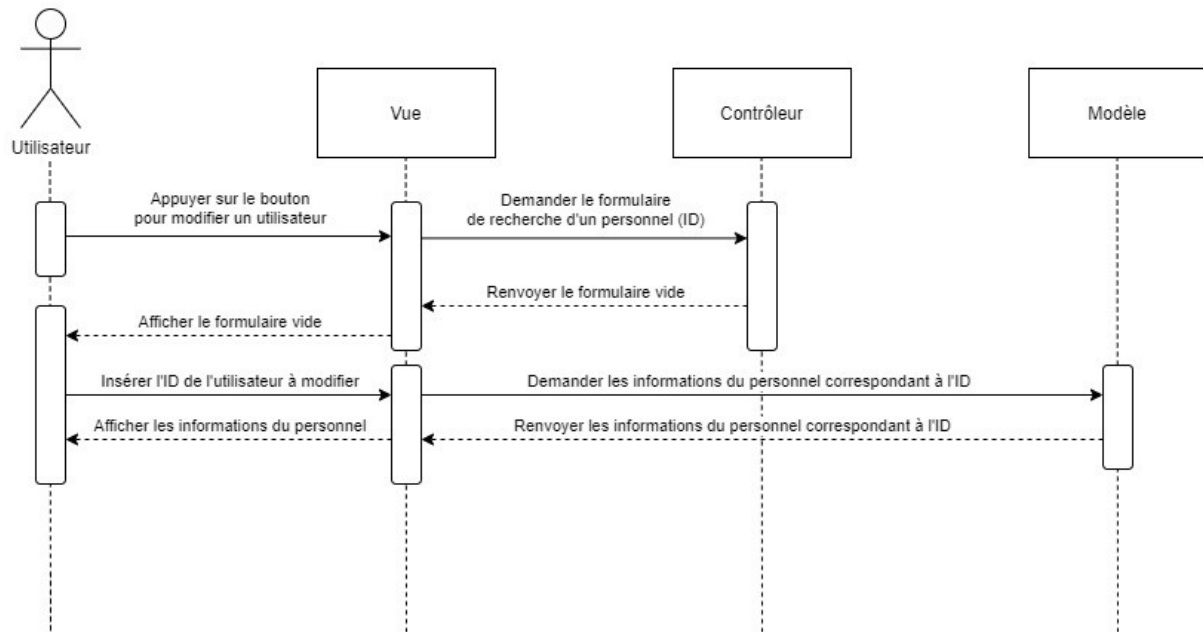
Utilisateur

Vue

Contrôleur

Modèle

Appuyer sur le bouton pour modifier un utilisateur

Demander le formulaire de recherche d'un personnel (ID)

Renvoyer le formulaire vide

Afficher le formulaire vide

Insérer l'ID de l'utilisateur à modifier

Demander les informations du personnel correspondant à l'ID

Afficher les informations du personnel

Renvoyer les informations du personnel correspondant à l'ID